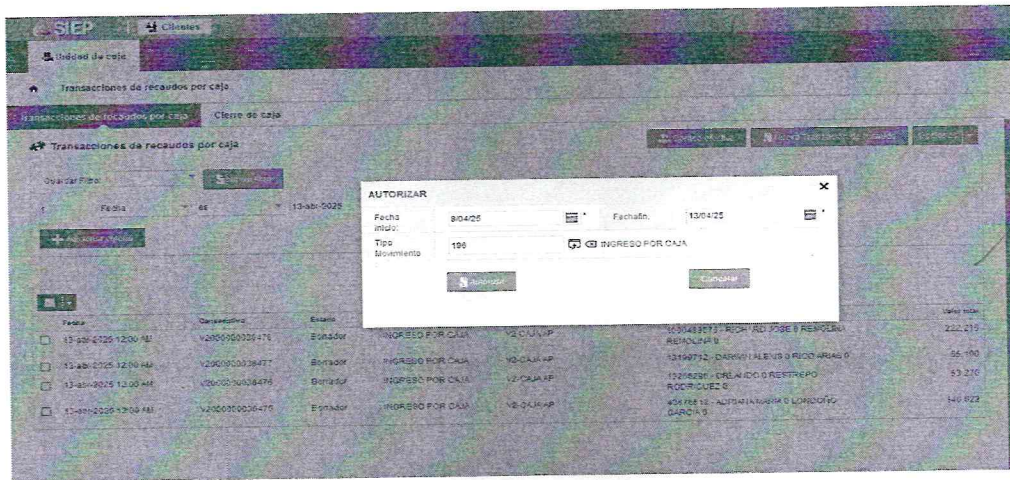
SIEP | Clientes
Unidad de caja
Transacciones de recaudos por caja
Transacciones de recaudos por caja | Cierre de caja
Transacciones de recaudos por caja
Guardar Filtro
Fecha | 13-abr-2025
Agregar filtro

AUTORIZAR
Fecha inicio: 8/04/25 *
Fechafin: 13/04/25 *
Tipo Movimiento 196 INGRESO POR CAJA
Autorizar
Cancelar

| Fecha | Consecutivo | Estado | | | | Valor total |
|---|---|---|---|---|---|---|
| 13-abr-2025 12:00 AM | V2000000038478 | Borrador | INGRESO POR CAJA | V2-CAJA AP | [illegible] RICARDO JORGE 0 REPOLINA REPOLINA 0 | 232.215 |
| 13-abr-2025 12:00 AM | V2000000038477 | Borrador | INGRESO POR CAJA | V2-CAJA AP | 13199712 - DARIVO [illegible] 0 RICO ARIAS 0 | 66.100 |
| 13-abr-2025 12:00 AM | V2000000038476 | Borrador | INGRESO POR CAJA | V2-CAJA AP | 13256291 - ORLANDO 0 RESTREPO RODRIGUEZ 0 | 63.270 |
| 13-abr-2025 12:00 AM | V2000000038475 | Borrador | INGRESO POR CAJA | V2-CAJA AP | 43676612 - ADRIANA MARIA 0 LONDOÑO GARCIA 0 | 140.823 |